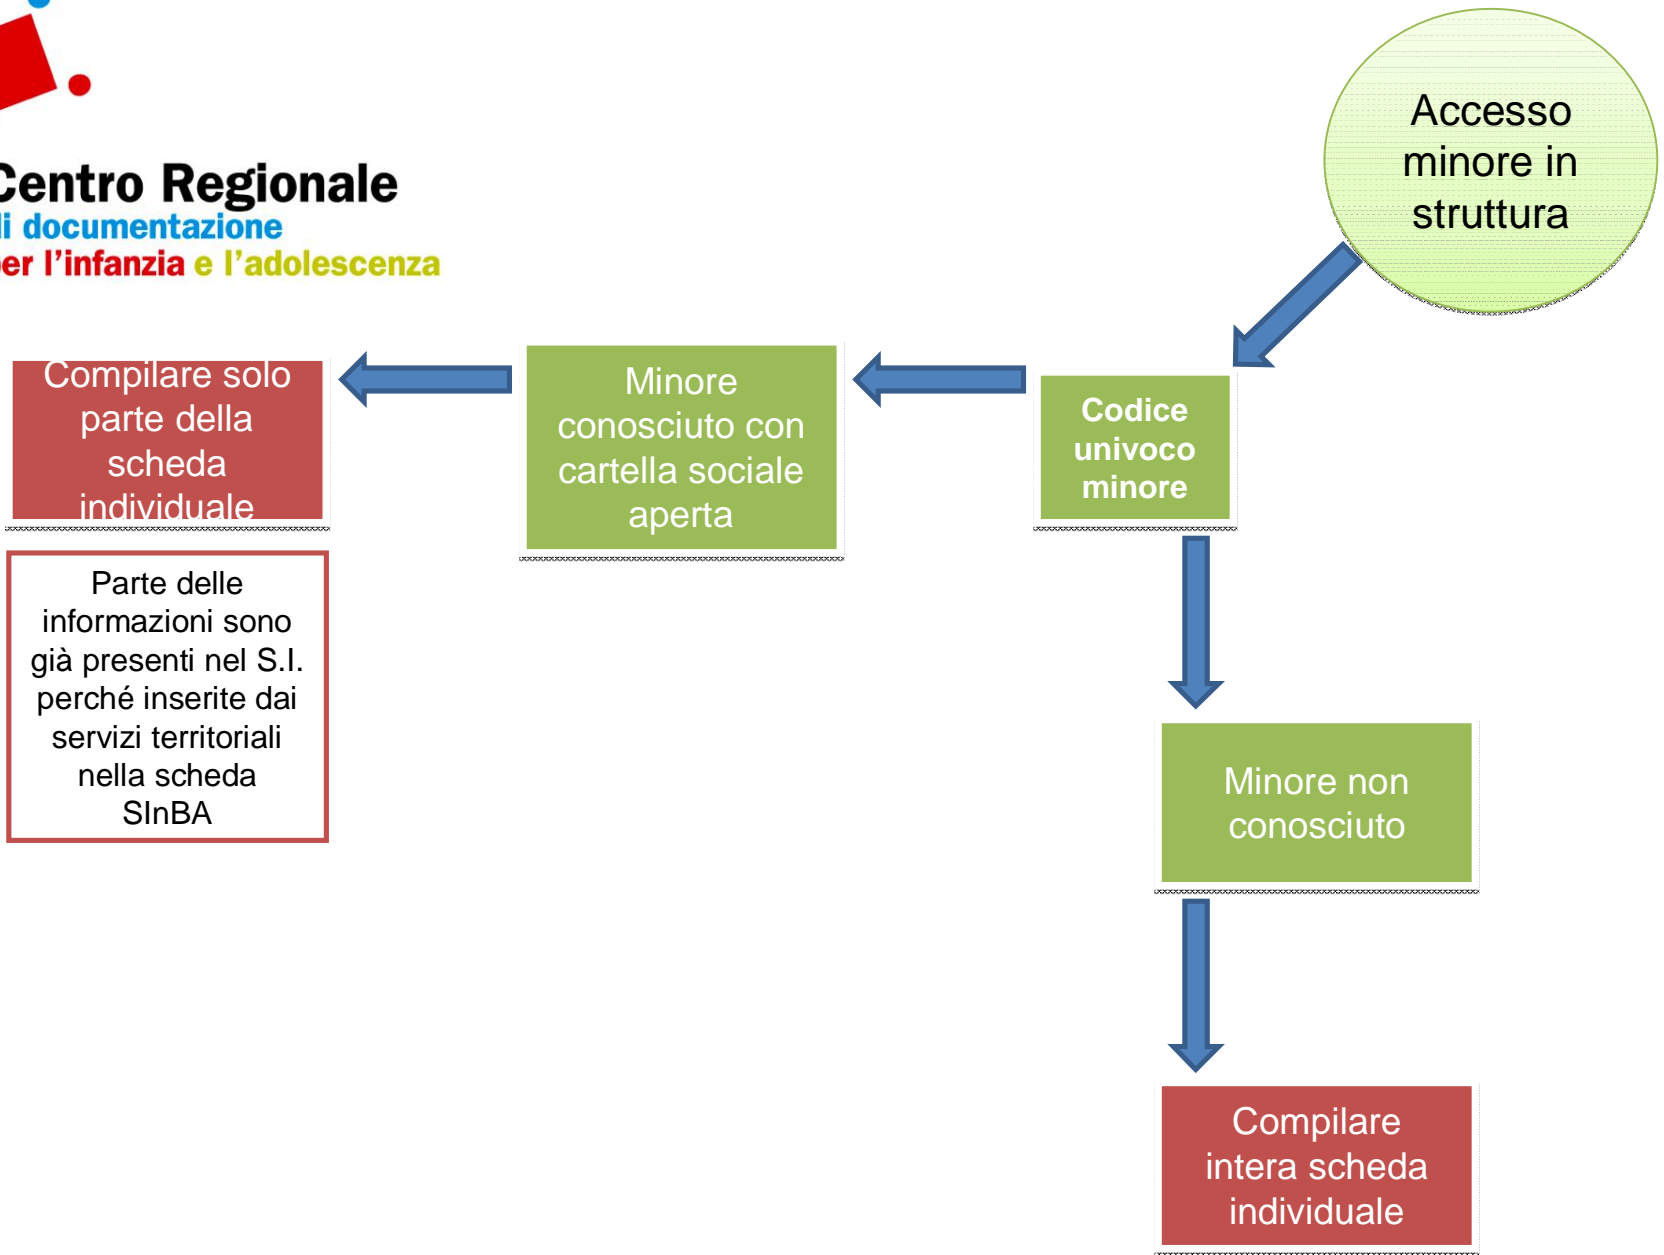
Centro Regionale
di documentazione
per l'infanzia e l'adolescenza

Accesso minore in struttura

Codice univoco minore

Minore conosciuto con cartella sociale aperta

Compilare solo parte della scheda individuale

Parte delle informazioni sono già presenti nel S.I. perché inserite dai servizi territoriali nella scheda SInBA

Minore non conosciuto

Compilare intera scheda individuale